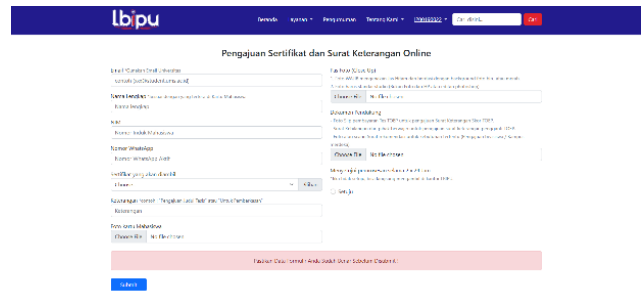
lbipu

Beranda Layanan Pengumuman Tentang Kami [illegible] Cari disini... Cari

Pengajuan Sertifikat dan Surat Keterangan Online

Email (Gunakan Email Universitas)
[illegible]@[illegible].ac.id

Nama Lengkap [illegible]
Nama lengkap

NIM
Nomor Induk Mahasiswa

Nomor WhatsApp
Nomor WhatsApp Aktif

Sertifikat yang diajukan
Pilihan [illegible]

Keterangan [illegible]
Keterangan

Foto Kartu Mahasiswa
Choose file No file chosen

Pastikan Data Formulir Anda Sudah Benar Sebelum Disubmit!

Submit

Fasilitas Lainnya
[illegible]
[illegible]
Choose file No file chosen

Dokumen Pendukung
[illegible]
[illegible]
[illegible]
Choose file No file chosen

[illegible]
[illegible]
Setuju